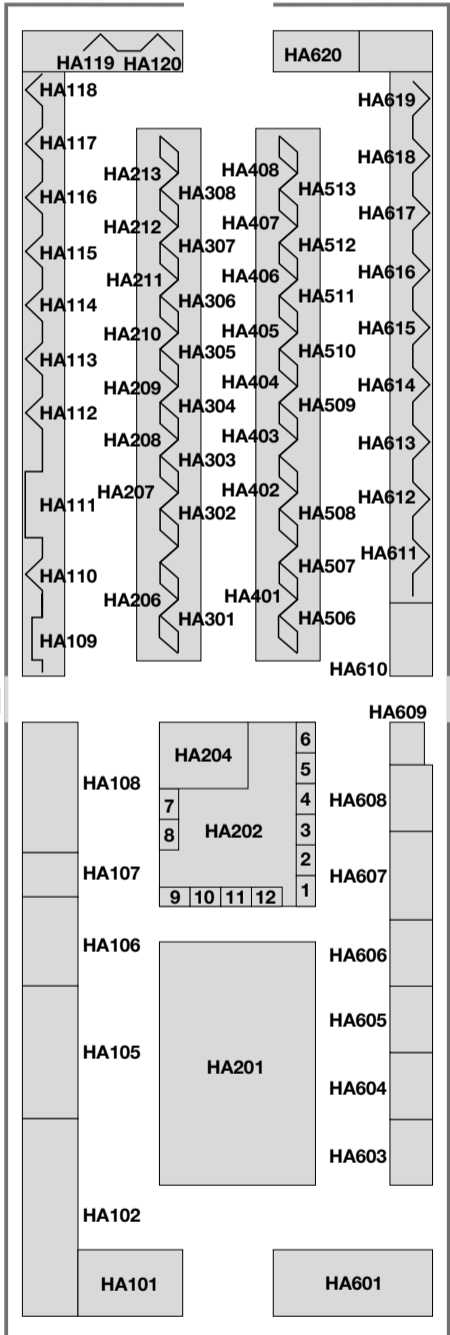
HA119 HA120
HA620
HA118
HA117
HA116
HA115
HA114
HA113
HA112
HA111
HA110
HA109
HA213
HA212
HA211
HA210
HA209
HA208
HA207
HA206
HA308
HA307
HA306
HA305
HA304
HA303
HA302
HA301
HA408
HA407
HA406
HA405
HA404
HA403
HA402
HA401
HA513
HA512
HA511
HA510
HA509
HA508
HA507
HA506
HA619
HA618
HA617
HA616
HA615
HA614
HA613
HA612
HA611
HA610
HA609
HA108
HA107
HA106
HA105
HA102
HA101
HA204
HA202
7
8
6
5
4
3
2
1
9 10 11 12
HA201
HA608
HA607
HA606
HA605
HA604
HA603
HA601